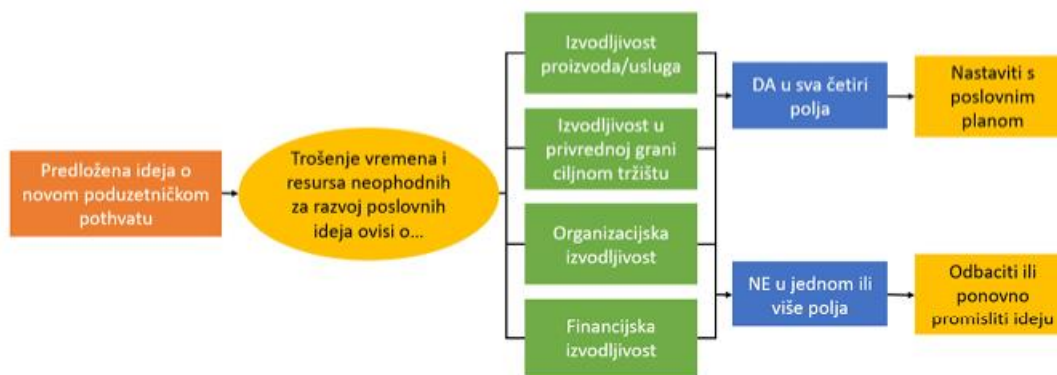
Predložena ideja o novom poduzetničkom pothvatu

Trošenje vremena i resursa neophodnih za razvoj poslovnih ideja ovisi o...

Izvodljivost proizvoda/usluga

Izvodljivost u privrednoj grani ciljnom tržištu

Organizacijska izvodljivost

Financijska izvodljivost

DA u sva četiri polja

NE u jednom ili više polja

Nastaviti s poslovnim planom

Odbaciti ili ponovno promisliti ideju